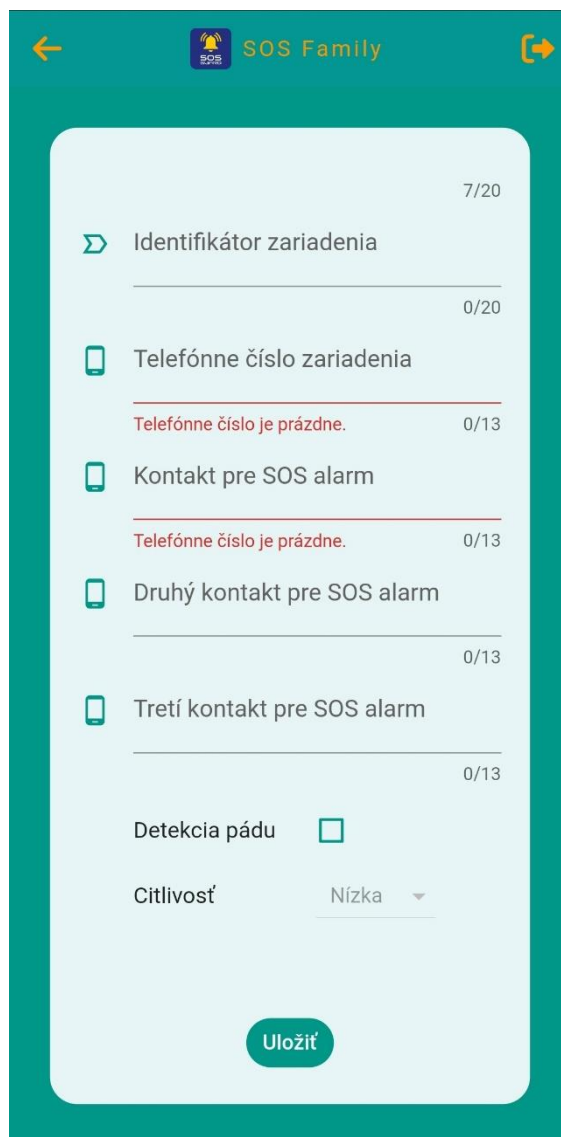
SOS Family

7/20

Identifikátor zariadenia

0/20

Telefónne číslo zariadenia

Telefónne číslo je prázdne. 0/13

Kontakt pre SOS alarm

Telefónne číslo je prázdne. 0/13

Druhý kontakt pre SOS alarm

0/13

Tretí kontakt pre SOS alarm

0/13

Detekcia pádu

Citlivosť Nízka

Uložiť